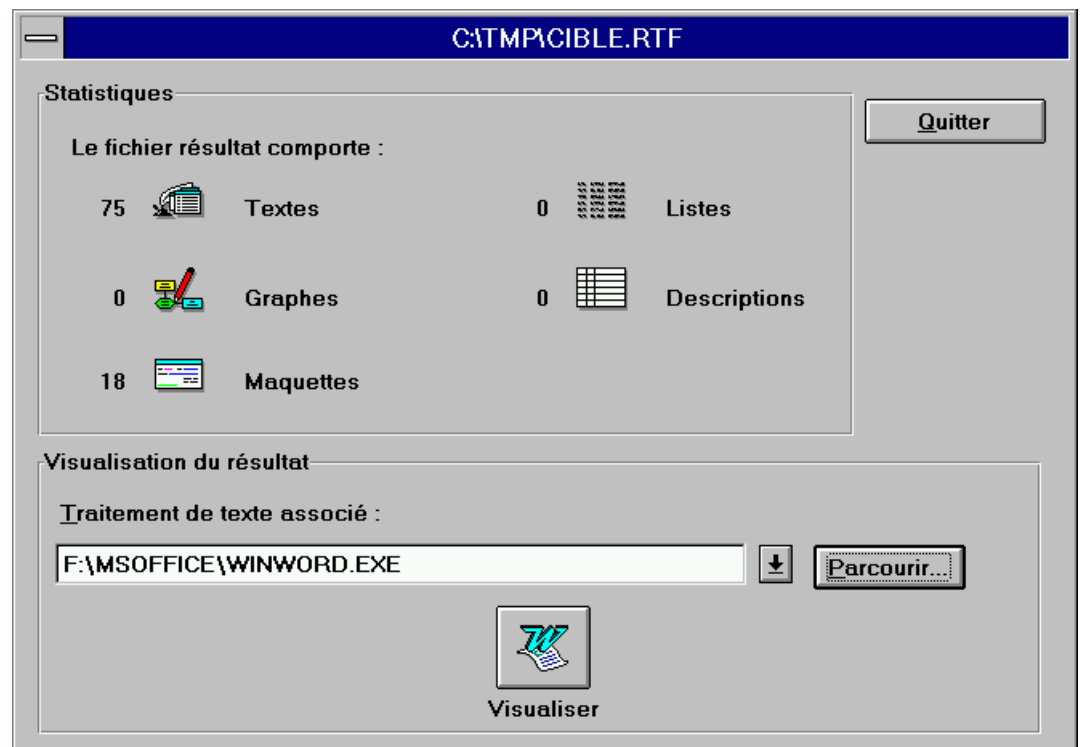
C:\TMP\CIBLE.RTF

Statistiques

Quitter

Le fichier résultat comporte :

75 Textes

0 Listes

0 Graphes

0 Descriptions

18 Maquettes

Visualisation du résultat

Traitement de texte associé :

F:\MSOFFICE\WINWORD.EXE

Parcourir...

Visualiser